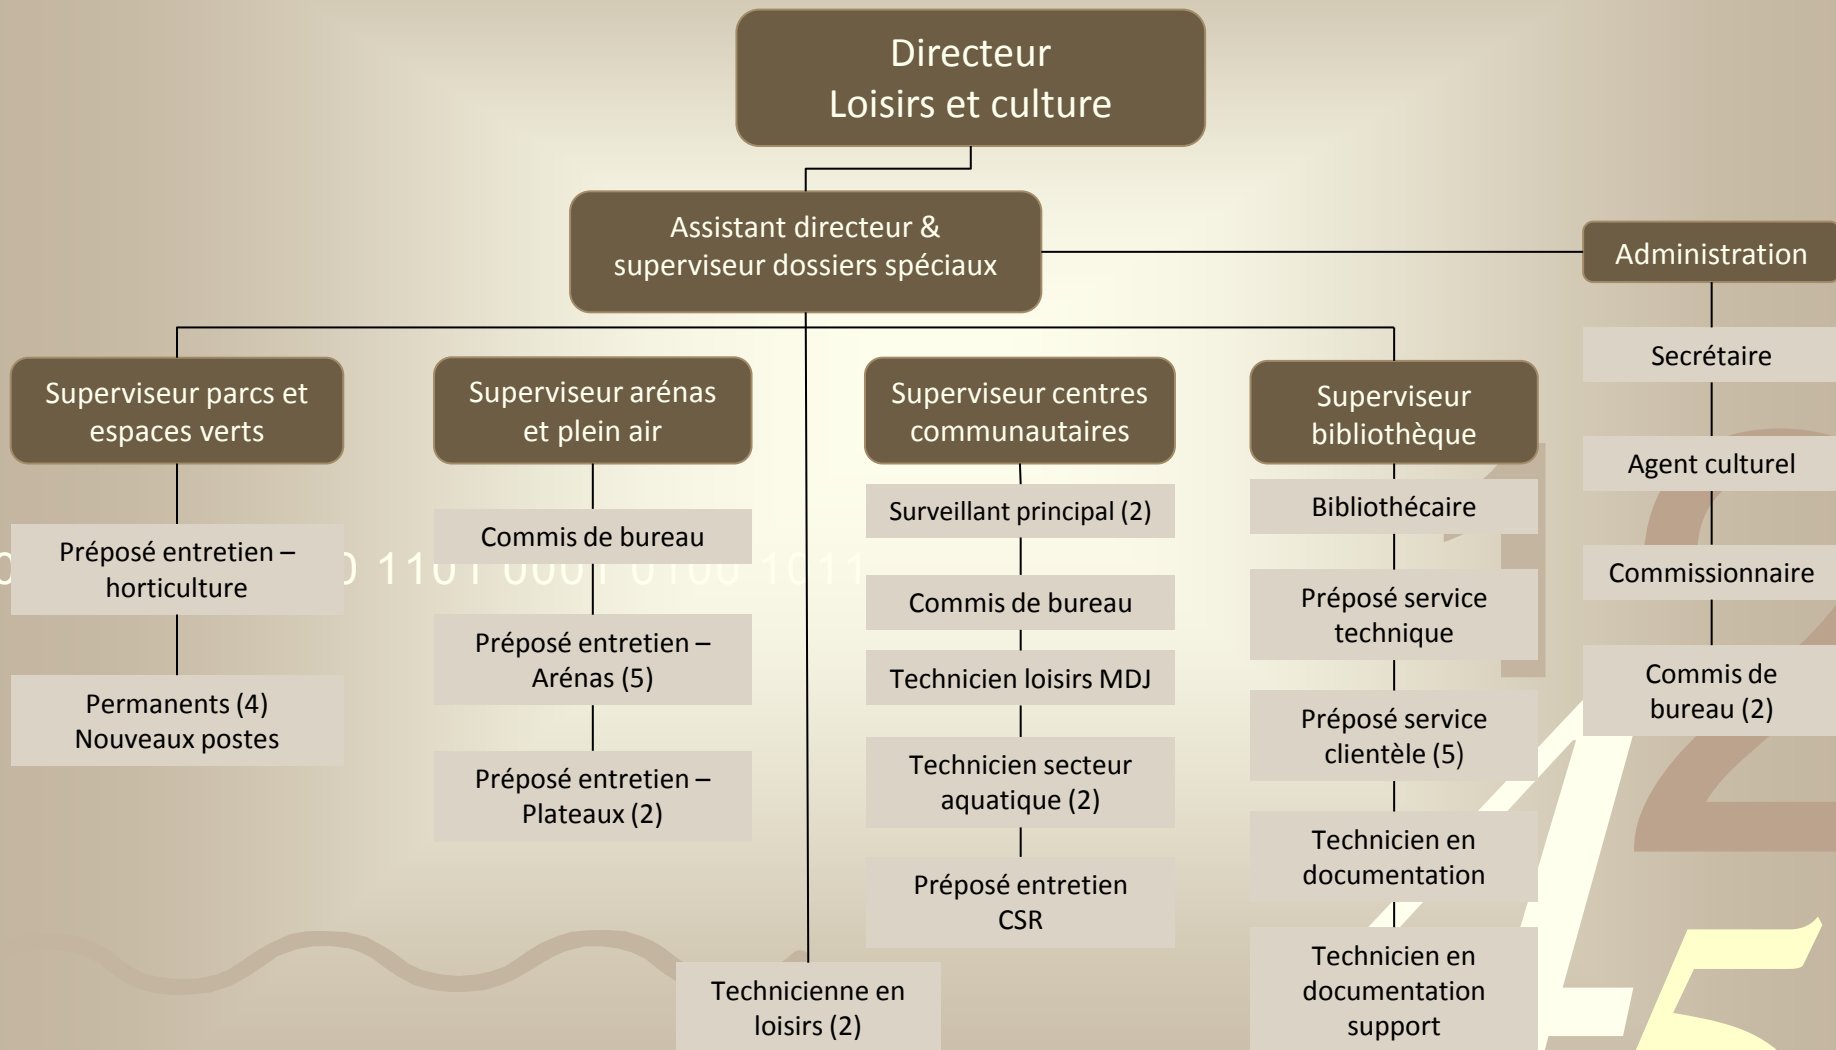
Directeur
Loisirs et culture

Assistant directeur & superviseur dossiers spéciaux

Administration

Secrétaire

Agent culturel

Commissionnaire

Commis de bureau (2)

Superviseur parcs et espaces verts

Préposé entretien – horticulture

Permanents (4)
Nouveaux postes

Superviseur arénas et plein air

Commis de bureau

Préposé entretien – Arénas (5)

Préposé entretien – Plateaux (2)

Superviseur centres communautaires

Surveillant principal (2)

Commis de bureau

Technicien loisirs MDJ

Technicien secteur aquatique (2)

Préposé entretien CSR

Superviseur bibliothèque

Bibliothécaire

Préposé service technique

Préposé service clientèle (5)

Technicien en documentation

Technicien en documentation support

Technicienne en loisirs (2)